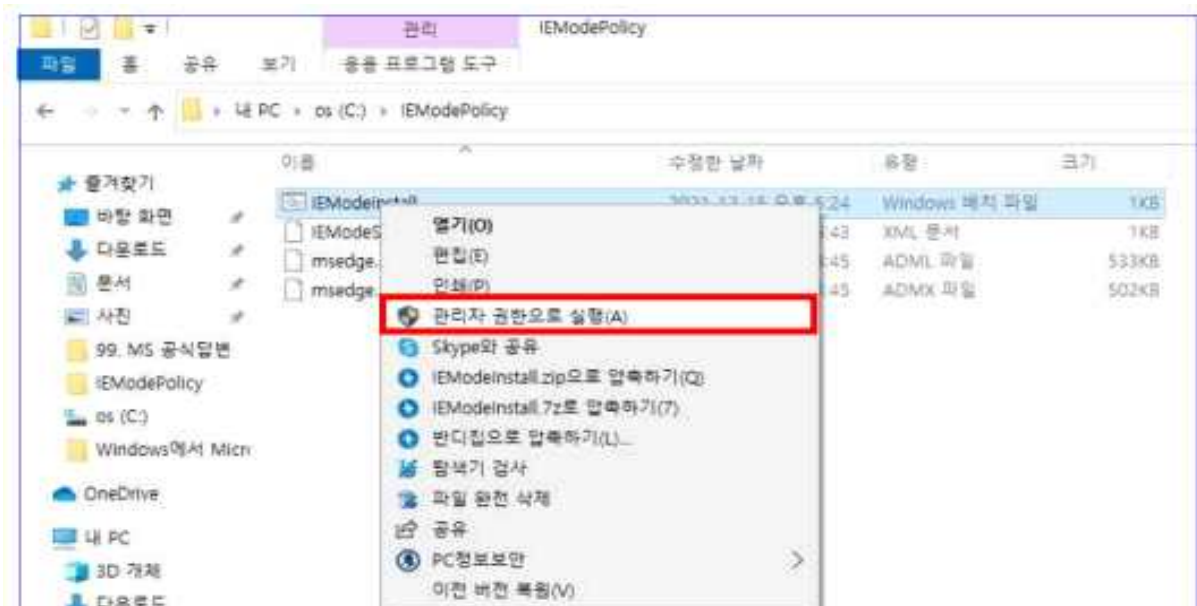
관리 IEModePolicy

파일 홈 공유 보기 응용 프로그램 도구

← → ↑ 내 PC › os (C:) › IEModePolicy

즐겨찾기
바탕 화면
다운로드
문서
사진
99. MS 공식답변
IEModePolicy
os (C:)
Windows에서 Micr
OneDrive
내 PC
3D 개체
다운로드

| 이름 | 수정한 날짜 | 유형 | 크기 |
|---|---|---|---|
| IEModeinstall | 2021-12-15 오후 5:24 | Windows 배치 파일 | 1KB |
| IEModeS | 43 | XML 문서 | 1KB |
| msedge. | 45 | ADML 파일 | 533KB |
| msedge. | 45 | ADMX 파일 | 502KB |

열기(O)
편집(E)
인쇄(P)
관리자 권한으로 실행(A)
Skype와 공유
IEModeinstall.zip으로 압축하기(Q)
IEModeinstall.7z로 압축하기(7)
반디집으로 압축하기(L)...
탐색기 검사
파일 완전 삭제
공유
PC정보보안
이전 버전 복원(V)